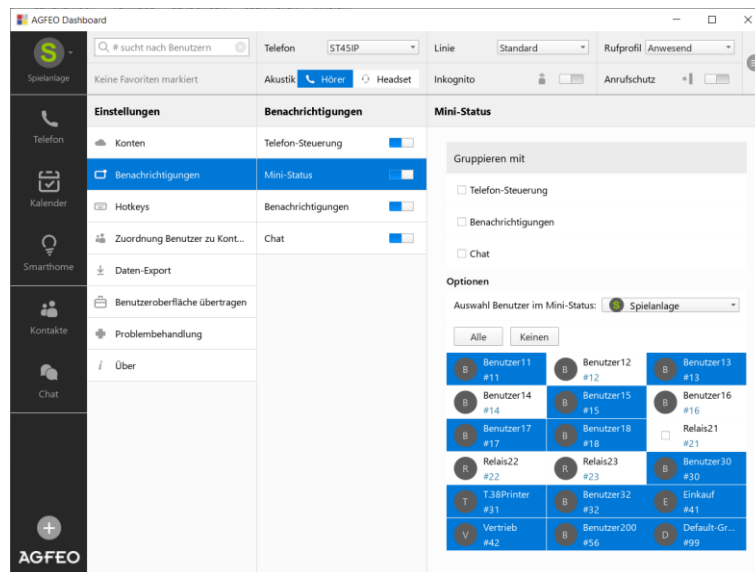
AGFEO Dashboard

S
Spielanlage

# sucht nach Benutzern
Keine Favoriten markiert

Telefon ST45IP
Akustik Hörer Headset

Linie Standard
Inkognito

Rufprofil Anwesend
Anrufschutz

Telefon
Kalender
Smarthome
Kontakte
Chat

Einstellungen
Konten
Benachrichtigungen
Hotkeys
Zuordnung Benutzer zu Kont...
Daten-Export
Benutzeroberfläche übertragen
Problembehandlung
Über

Benachrichtigungen
Telefon-Steuerung
Mini-Status
Benachrichtigungen
Chat

Mini-Status
Gruppieren mit
Telefon-Steuerung
Benachrichtigungen
Chat

Optionen
Auswahl Benutzer im Mini-Status: S Spielanlage

Alle Keinen

| | | |
|---|---|---|
| B Benutzer11 #11 | B Benutzer12 #12 | B Benutzer13 #13 |
| B Benutzer14 #14 | B Benutzer15 #15 | B Benutzer16 #16 |
| B Benutzer17 #17 | B Benutzer18 #18 | Relais21 #21 |
| R Relais22 #22 | R Relais23 #23 | B Benutzer30 #30 |
| T T.38Printer #31 | B Benutzer32 #32 | E Einkauf #41 |
| V Vertrieb #42 | B Benutzer200 #56 | D Default-Gr... #99 |

AGFEO